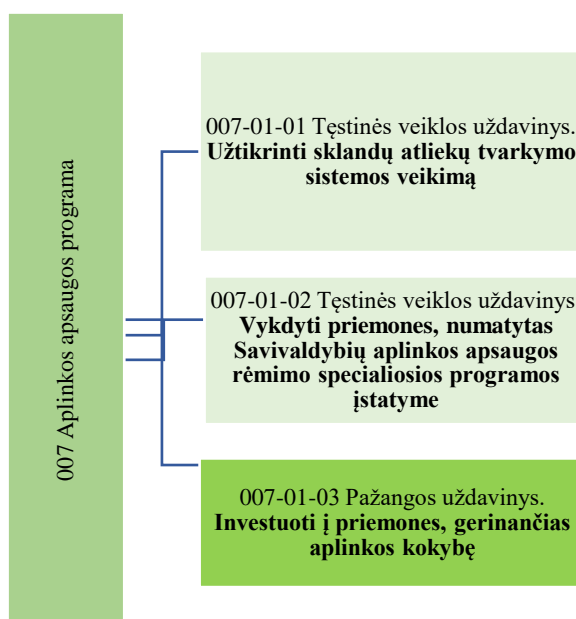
007 Aplinkos apsaugos programa

007-01-01 Tęstinės veiklos uždavinys. **Užtikrinti sklandų atliekų tvarkymo sistemos veikimą**

007-01-02 Tęstinės veiklos uždavinys **Vykdyti priemones, numatytas Savivaldybių aplinkos apsaugos rėmimo specialiosios programos įstatyme**

007-01-03 Pažangos uždavinys. **Investuoti į priemones, gerinančias aplinkos kokybę**